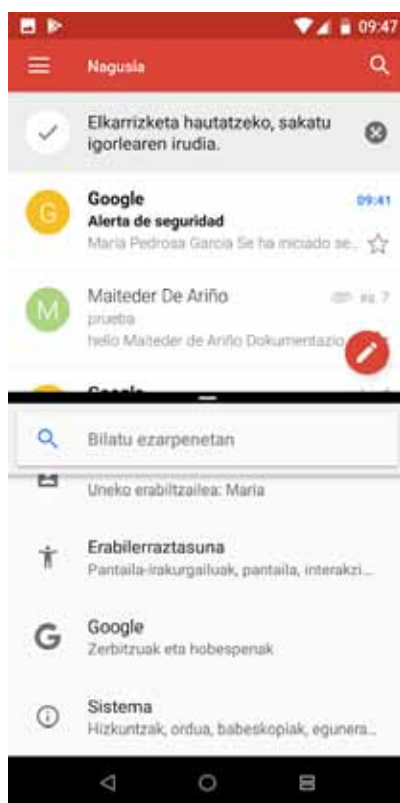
09:47

Nagusia

Elkarrizketa hautatzeko, sakatu igorlearen irudia.

G
Google
Alerta de seguridad
Maria Pedrosa Garcia Se ha iniciado se...
09:41

M
Maiteder De Ariño
prueba
hello Maiteder de Ariño Dokumentazio
ira. 7

Bilatu ezarpenetan

Uneko erabiltzailea: Maria

Erabilerraztasuna
Pantaila-irakurgailuak, pantaila, interakzi...

G
Google
Zerbitzuak eta hobespenak

Sistema
Hizkuntzak, ordua, babeskopiak, egunera...